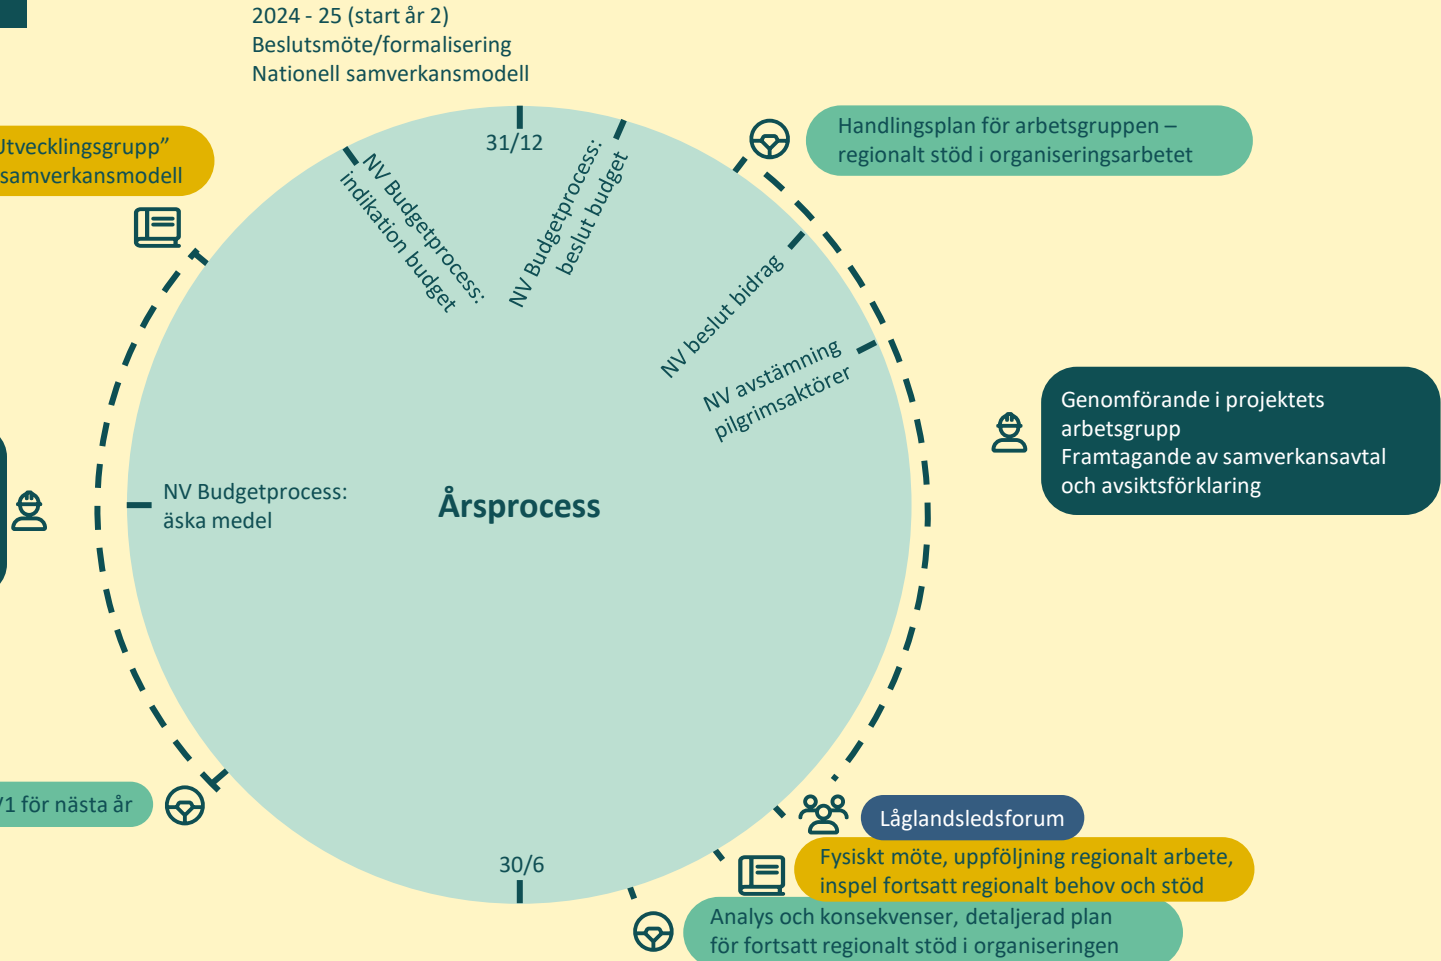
2024 - 25 (start år 2)
Beslutsmöte/formalisering
Nationell samverkansmodell

Utvecklingsgrupp”
samverkansmodell

31/12

NV Budgetprocess: indikation budget

NV Budgetprocess: beslut budget

Handlingsplan för arbetsgruppen – regionalt stöd i organiseringsarbetet

NV beslut bidrag

NV avstämning pilgrimsaktörer

Genomförande i projektets arbetsgrupp
Framtagande av samverkansavtal och avsiktsförklaring

NV Budgetprocess: äska medel

Årsprocess

/1 för nästa år

30/6

Låglandsledsforum

Fysiskt möte, uppföljning regionalt arbete, inspel fortsatt regionalt behov och stöd

Analys och konsekvenser, detaljerad plan för fortsatt regionalt stöd i organiseringen